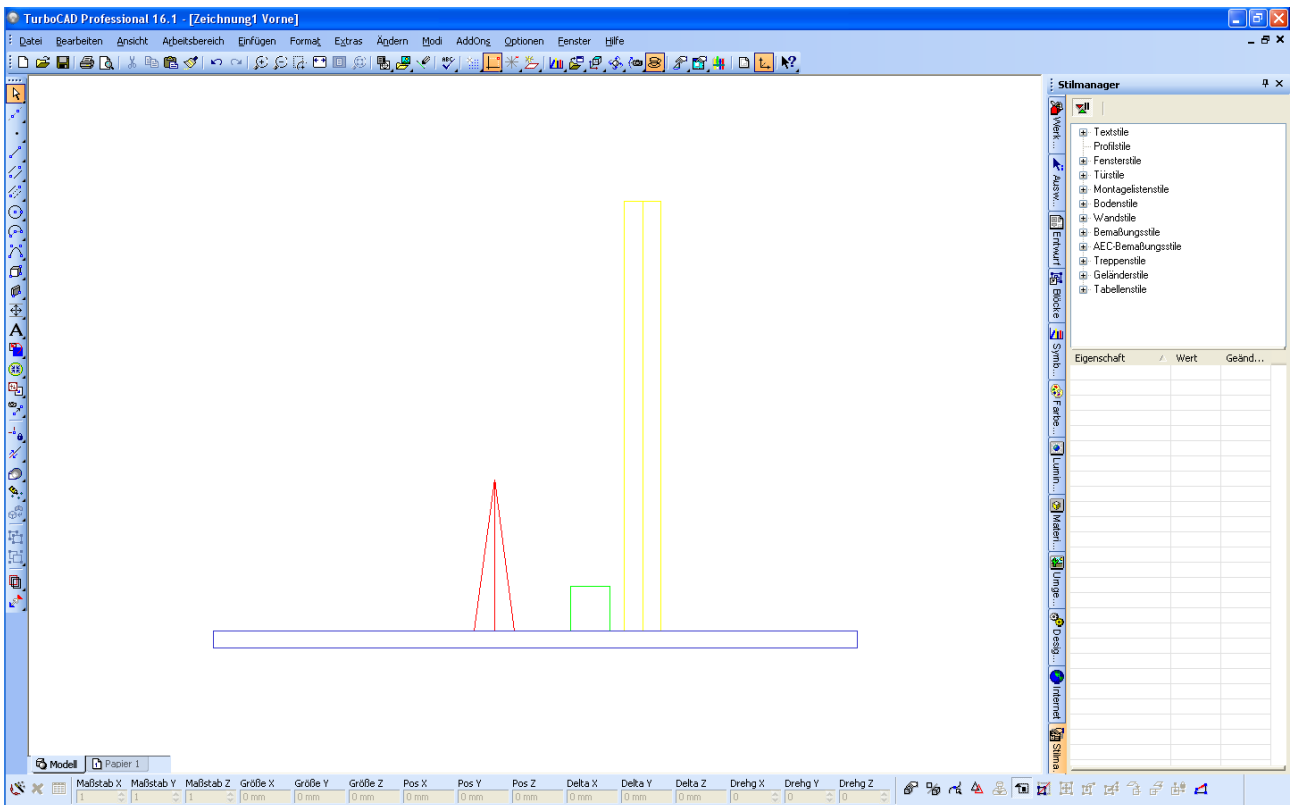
TurboCAD Professional 16.1 - [Zeichnung1 Vorne]

Datei Bearbeiten Ansicht Arbeitsbereich Einfügen Format Extras Ändern Modi AddOns Optionen Fenster Hilfe

Stilmanager

Werk... Ausw... Entwurf Blöcke Symb... Farbe... Lumin... Materi... Umge... Desig... Internet Stilma...

Textstile
Profilstile
Fensterstile
Türstile
Montagelistenstile
Bodenstile
Wandstile
Bemaßungsstile
AEC-Bemaßungsstile
Treppenstile
Geländerstile
Tabellenstile

| Eigenschaft | Wert | Geänd... |
|---|---|---|

Modell Papier 1

Maßstab X 1 Maßstab Y 1 Maßstab Z 1 Größe X 0 mm Größe Y 0 mm Größe Z 0 mm Pos X 0 mm Pos Y 0 mm Pos Z 0 mm Delta X 0 mm Delta Y 0 mm Delta Z 0 mm Drehg X 0 Drehg Y 0 Drehg Z 0